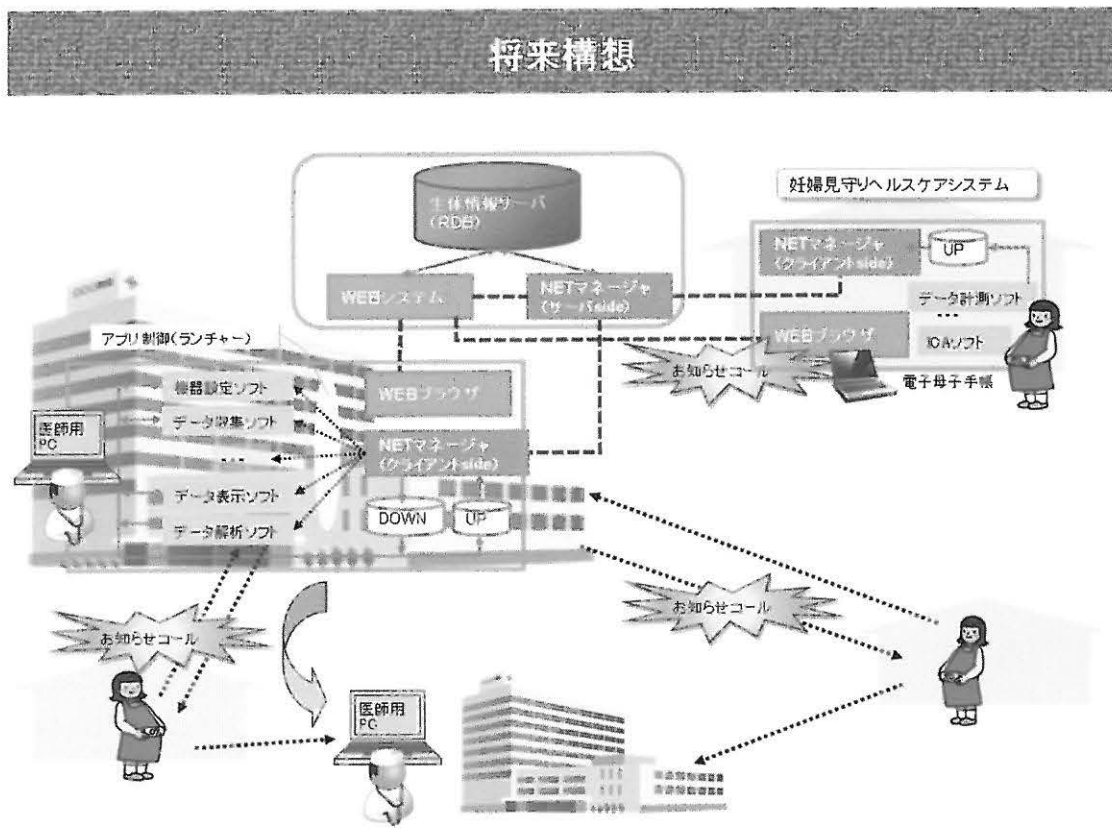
将来構想

妊婦見守りヘルスケアシステム

生体情報サーバ
(RDB)

WEBシステム

NETマネージャ
(サーバside)

NETマネージャ
(クライアントside)

UP

データ計測ソフト

...

WEBブラウザ

ICAソフト

お知らせコール

電子母子手帳

アプリ制御(ランチャー)

機器設定ソフト

データ収集ソフト

...

データ表示ソフト

データ解析ソフト

医師用
PC

WEBブラウザ

NETマネージャ
(クライアントside)

DOWN

UP

お知らせコール

お知らせコール

医師用
PC